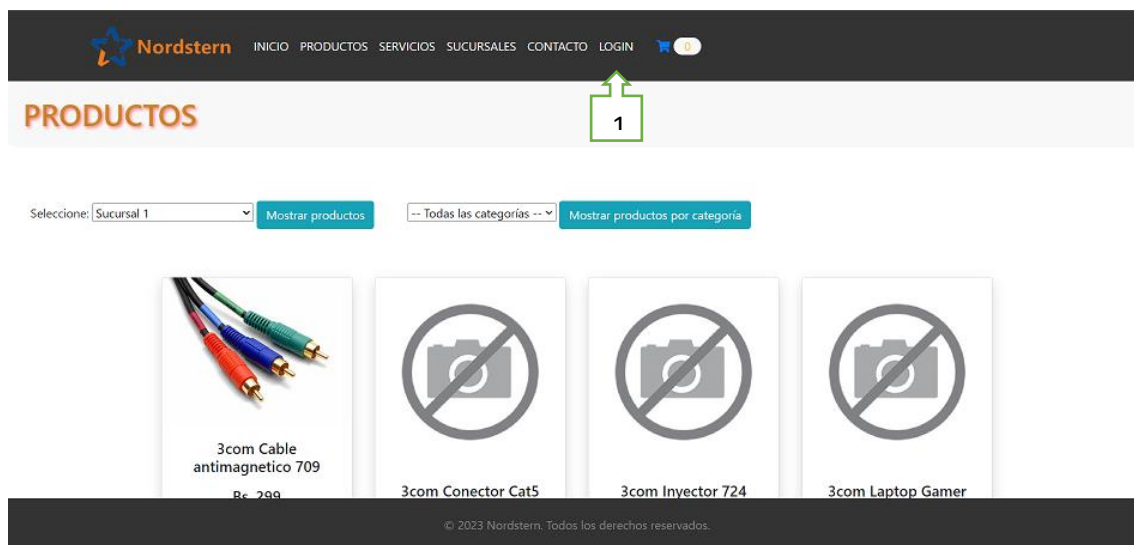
Nordstern INICIO PRODUCTOS SERVICIOS SUCURSALES CONTACTO LOGIN 0

PRODUCTOS

1

Seleccione: Sucursal 1 Mostrar productos -- Todas las categorías -- Mostrar productos por categoría

3com Cable antimagnetico 709

Bs. 299

3com Conector Cat5

3com Inyector 724

3com Laptop Gamer

© 2023 Nordstern. Todos los derechos reservados.